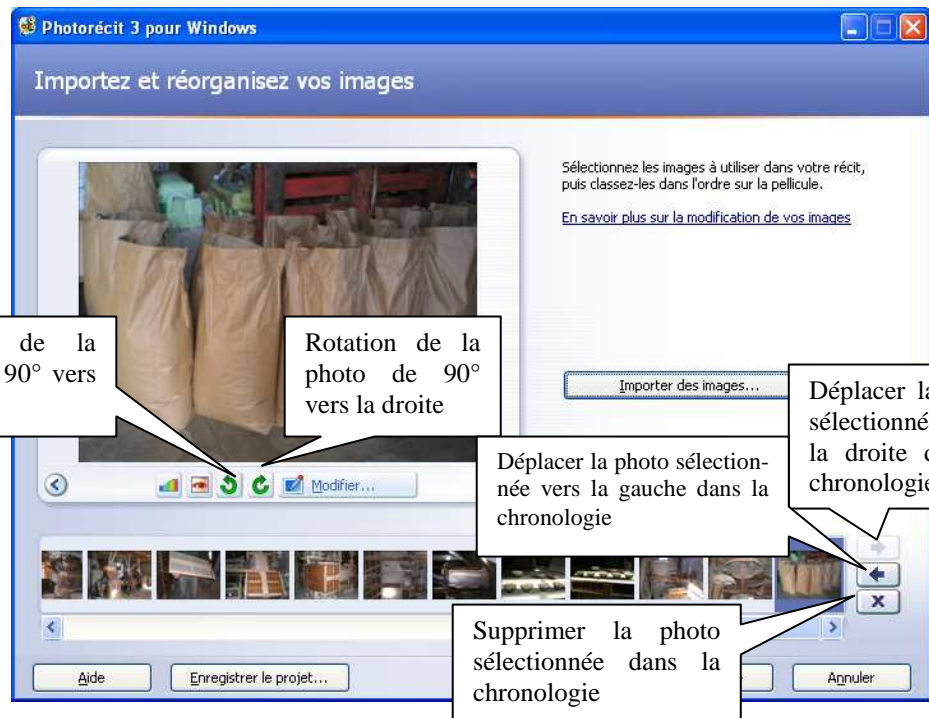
Photorécit 3 pour Windows

Importez et réorganisez vos images

Sélectionnez les images à utiliser dans votre récit, puis classez-les dans l'ordre sur la pellicule.

En savoir plus sur la modification de vos images

de la 90° vers

Rotation de la photo de 90° vers la droite

Importer des images...

Déplacer la sélectionné la droite d chronologie

Déplacer la photo sélectionnée vers la gauche dans la chronologie

Modifier...

Supprimer la photo sélectionnée dans la chronologie

Aide

Enregistrer le projet...

Annuler